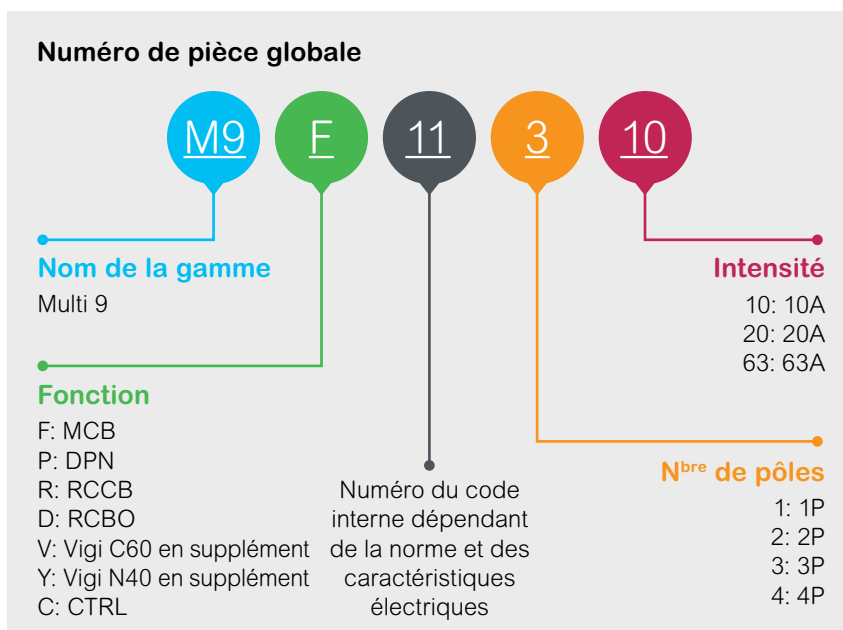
Numéro de pièce globale

M9 F 11 3 10

Nom de la gamme
Multi 9

Fonction
F: MCB
P: DPN
R: RCCB
D: RCBO
V: Vigi C60 en supplément
Y: Vigi N40 en supplément
C: CTRL

Numéro du code interne dépendant de la norme et des caractéristiques électriques

Intensité
10: 10A
20: 20A
63: 63A

N$^{bre}$ de pôles
1: 1P
2: 2P
3: 3P
4: 4P